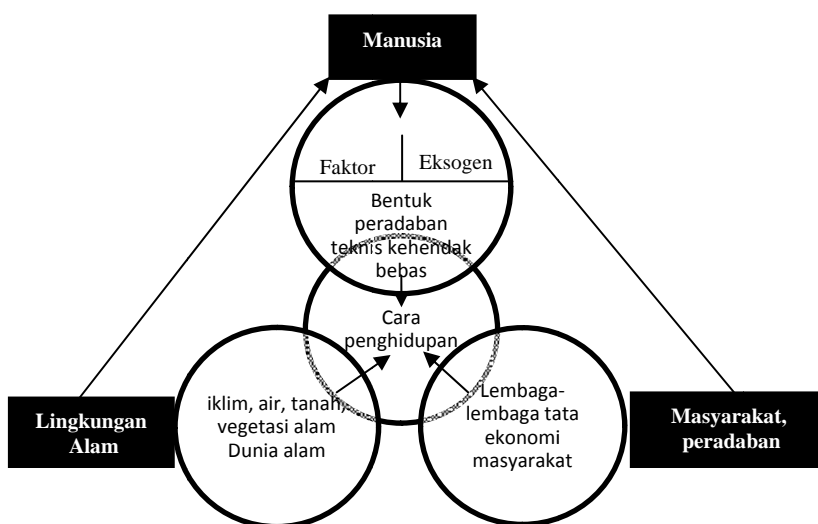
Manusia

Faktor

Eksogen

Bentuk peradaban teknis kehendak bebas

Cara penghidupan

iklim, air, tanah, vegetasi alam Dunia alam

Lembaga-lembaga tata ekonomi masyarakat

Lingkungan Alam

Masyarakat, peradaban